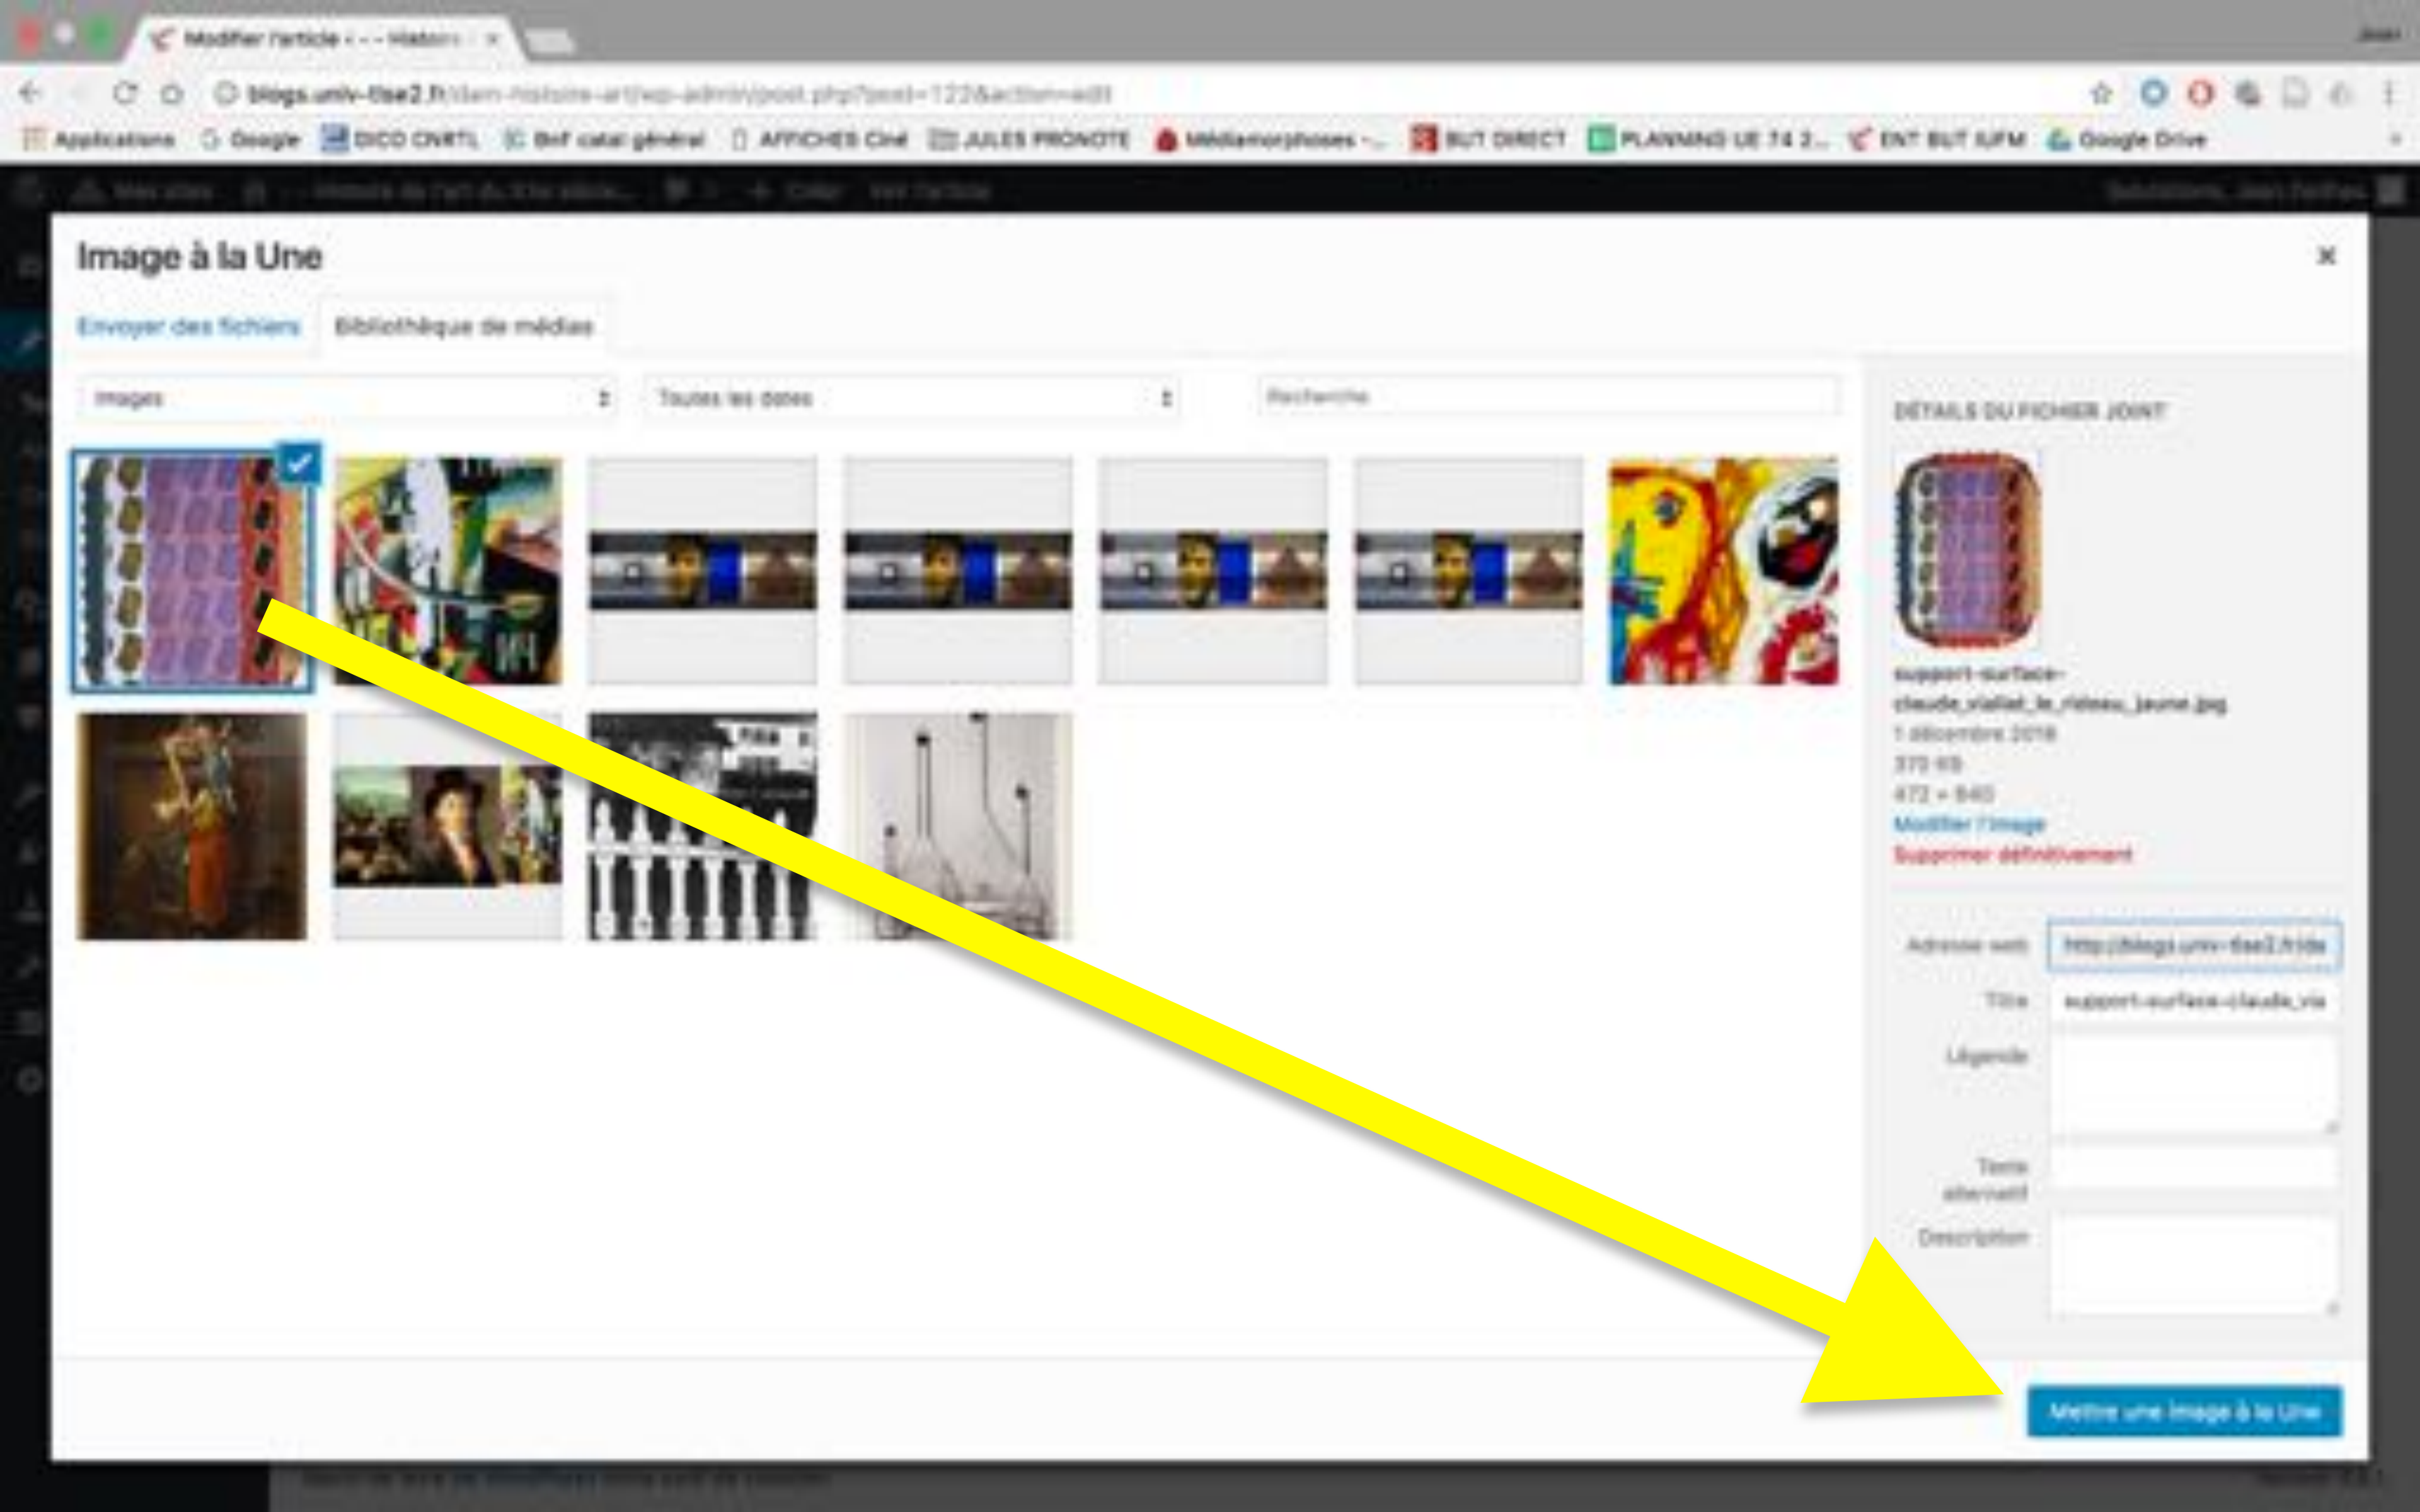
Modifier l'article ‹ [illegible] — Histoire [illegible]

blogs.univ-tlse2.fr/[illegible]-histoire-art/wp-admin/post.php?post=122&action=edit

Applications Google DICO CNRTL BnF catal général AFFICHES Ciné JULES PRONOTE Médiamorphoses - ... BUT DIRECT PLANNING UE 74 2... ENT BUT IUFM Google Drive

Image à la Une

×

Envoyer des fichiers Bibliothèque de médias

Images

Toutes les dates

Recherche

DÉTAILS DU FICHIER JOINT

support-surface-claude_viallat_le_rideau_jaune.jpg
1 décembre 2018
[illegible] KB
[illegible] × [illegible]
Modifier l'image
Supprimer définitivement

Adresse web http://blogs.univ-tlse2.fr/de

Titre support-surface-claude_via

Légende

Texte alternatif

Description

Mettre une image à la Une